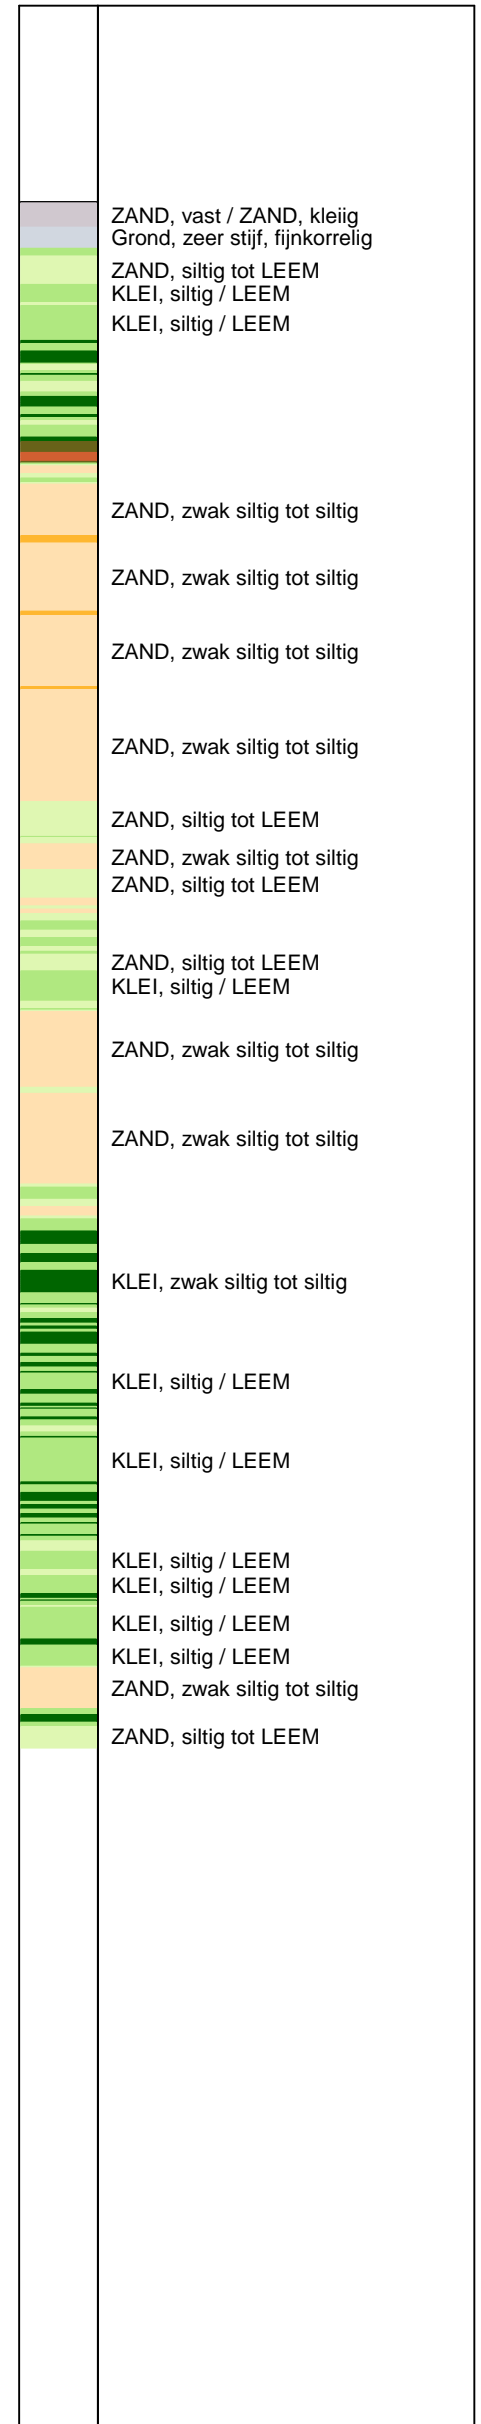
ZAND, vast / ZAND, kleiig
Grond, zeer stijf, fijnkorrelig
ZAND, siltig tot LEEM
KLEI, siltig / LEEM
KLEI, siltig / LEEM

ZAND, zwak siltig tot siltig

ZAND, zwak siltig tot siltig

ZAND, zwak siltig tot siltig

ZAND, zwak siltig tot siltig

ZAND, siltig tot LEEM
ZAND, zwak siltig tot siltig
ZAND, siltig tot LEEM

ZAND, siltig tot LEEM
KLEI, siltig / LEEM

ZAND, zwak siltig tot siltig

ZAND, zwak siltig tot siltig

KLEI, zwak siltig tot siltig

KLEI, siltig / LEEM

KLEI, siltig / LEEM

KLEI, siltig / LEEM
KLEI, siltig / LEEM
KLEI, siltig / LEEM
KLEI, siltig / LEEM
ZAND, zwak siltig tot siltig
ZAND, siltig tot LEEM